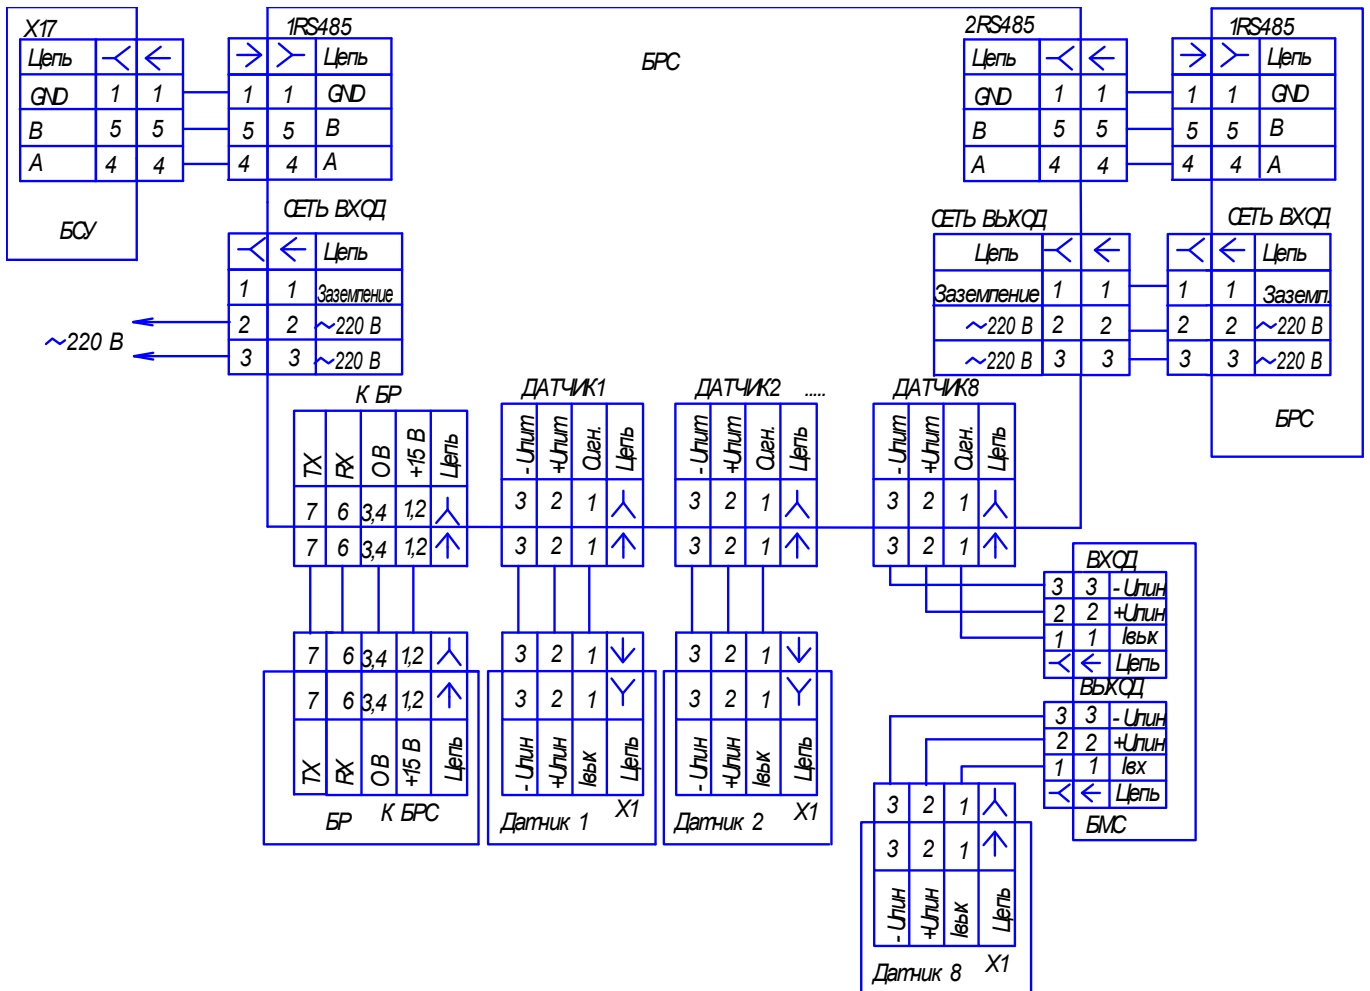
X17

| Цепь | | |
|---|---|---|
| GND | 1 | 1 |
| B | 5 | 5 |
| A | 4 | 4 |

БСУ

1RS485

| | | Цепь |
|---|---|---|
| 1 | 1 | GND |
| 5 | 5 | B |
| 4 | 4 | A |

БРС

2RS485

| Цепь | | |
|---|---|---|
| GND | 1 | 1 |
| B | 5 | 5 |
| A | 4 | 4 |

1RS485

| | | Цепь |
|---|---|---|
| 1 | 1 | GND |
| 5 | 5 | B |
| 4 | 4 | A |

СЕТЬ ВХОД

| | | Цепь |
|---|---|---|
| 1 | 1 | Заземление |
| 2 | 2 | ~220 В |
| 3 | 3 | ~220 В |

~220 В

СЕТЬ ВЫХОД

| Цепь | | |
|---|---|---|
| Заземление | 1 | 1 |
| ~220 В | 2 | 2 |
| ~220 В | 3 | 3 |

СЕТЬ ВХОД

| | | Цепь |
|---|---|---|
| 1 | 1 | Заземл. |
| 2 | 2 | ~220 В |
| 3 | 3 | ~220 В |

БРС

К БР

| TX | RX | 0 B | +15 B | Цепь |
|---|---|---|---|---|
| 7 | 6 | 3,4 | 1,2 | |
| 7 | 6 | 3,4 | 1,2 | |

ДАТЧИК1

| -Uпит | +Uпит | 0ген. | Цепь |
|---|---|---|---|
| 3 | 2 | 1 | |
| 3 | 2 | 1 | |

ДАТЧИК2 .....

| -Uпит | +Uпит | 0ген. | Цепь |
|---|---|---|---|
| 3 | 2 | 1 | |
| 3 | 2 | 1 | |

ДАТЧИК8

| -Uпит | +Uпит | 0ген. | Цепь |
|---|---|---|---|
| 3 | 2 | 1 | |
| 3 | 2 | 1 | |

ВХОД

| | | |
|---|---|---|
| 3 | 3 | - Uпин |
| 2 | 2 | +Uпин |
| 1 | 1 | Iвых |
| | | Цепь |

ВЫХОД

| | | |
|---|---|---|
| 3 | 3 | - Uпин |
| 2 | 2 | +Uпин |
| 1 | 1 | Iвх |
| | | Цепь |

БМС

| 7 | 6 | 3,4 | 1,2 | |
|---|---|---|---|---|
| 7 | 6 | 3,4 | 1,2 | |
| TX | RX | 0 B | +15 B | Цепь |

БР К БРС

| 3 | 2 | 1 | |
|---|---|---|---|
| 3 | 2 | 1 | |
| - Uпин | +Uпин | Iвых | Цепь |

Датчик 1 X1

| 3 | 2 | 1 | |
|---|---|---|---|
| 3 | 2 | 1 | |
| - Uпин | +Uпин | Iвых | Цепь |

Датчик 2 X1

| 3 | 2 | 1 | |
|---|---|---|---|
| 3 | 2 | 1 | |
| - Uпин | +Uпин | Iвых | Цепь |

Датчик 8 X1